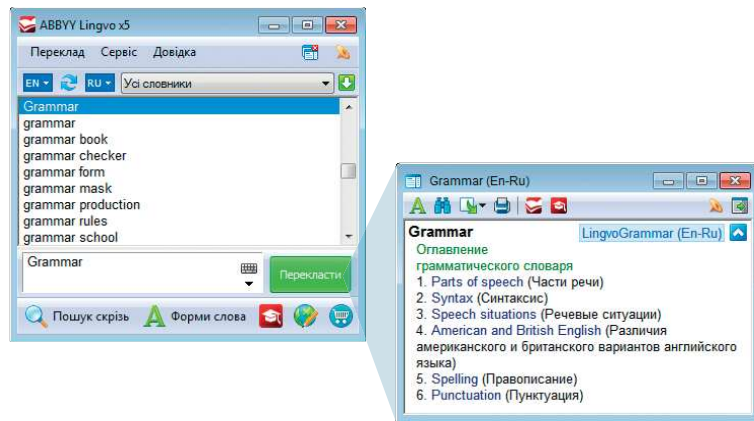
ABBYY Lingvo x5

Переклад Сервіс Довідка

EN RU Усі словники

Grammar
grammar
grammar book
grammar checker
grammar form
grammar mask
grammar production
grammar rules
grammar school

Grammar

Перекласти

Пошук скрізь Форми слова

Grammar (En-Ru)

Grammar
LingvoGrammar (En-Ru)
Оглавление грамматического словаря
1. Parts of speech (Части речи)
2. Syntax (Синтаксис)
3. Speech situations (Речевые ситуации)
4. American and British English (Различия американского и британского вариантов английского языка)
5. Spelling (Правописание)
6. Punctuation (Пунктуация)